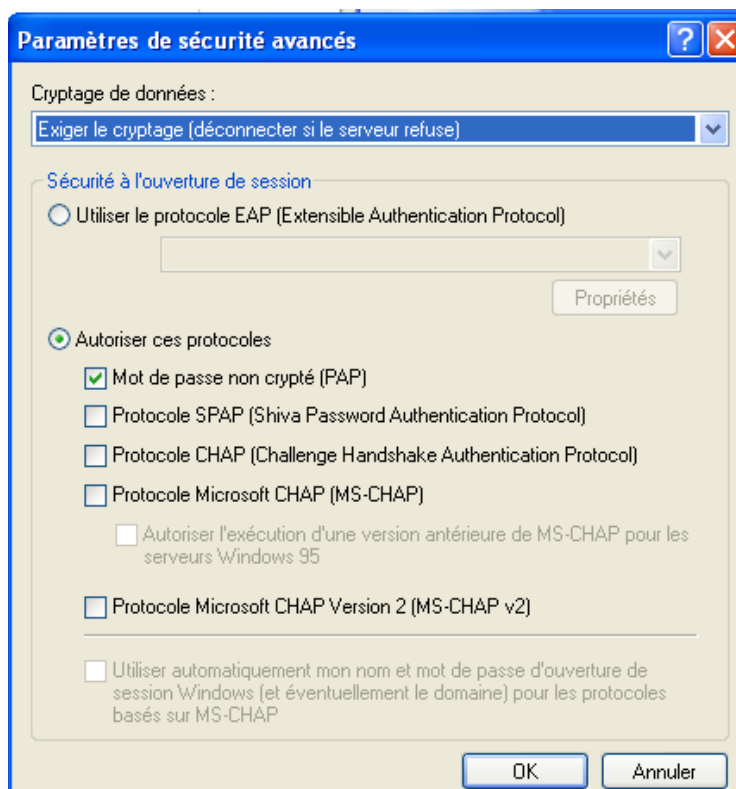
Paramètres de sécurité avancés

Cryptage de données :

Exiger le cryptage (déconnecter si le serveur refuse)

Sécurité à l'ouverture de session

Utiliser le protocole EAP (Extensible Authentication Protocol)

Propriétés

Autoriser ces protocoles

Mot de passe non crypté (PAP)

Protocole SPAP (Shiva Password Authentication Protocol)

Protocole CHAP (Challenge Handshake Authentication Protocol)

Protocole Microsoft CHAP (MS-CHAP)

Autoriser l'exécution d'une version antérieure de MS-CHAP pour les serveurs Windows 95

Protocole Microsoft CHAP Version 2 (MS-CHAP v2)

Utiliser automatiquement mon nom et mot de passe d'ouverture de session Windows (et éventuellement le domaine) pour les protocoles basés sur MS-CHAP

OK

Annuler